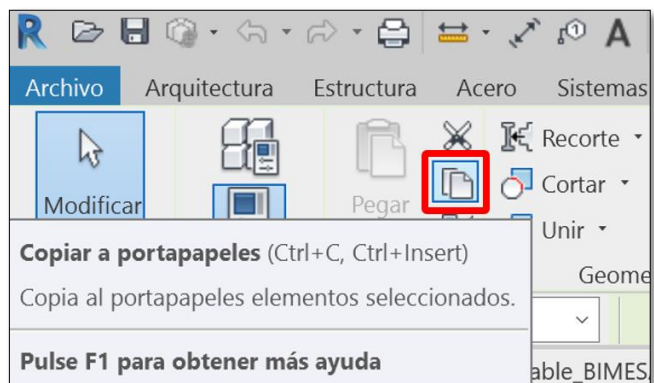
R

Archivo Arquitectura Estructura Acero Sistemas

Modificar

Pegar

Recorte

Cortar

Unir

Geome

Copiar a portapapeles (Ctrl+C, Ctrl+Insert)

Copia al portapapeles elementos seleccionados.

Pulse F1 para obtener más ayuda

able_BIMES